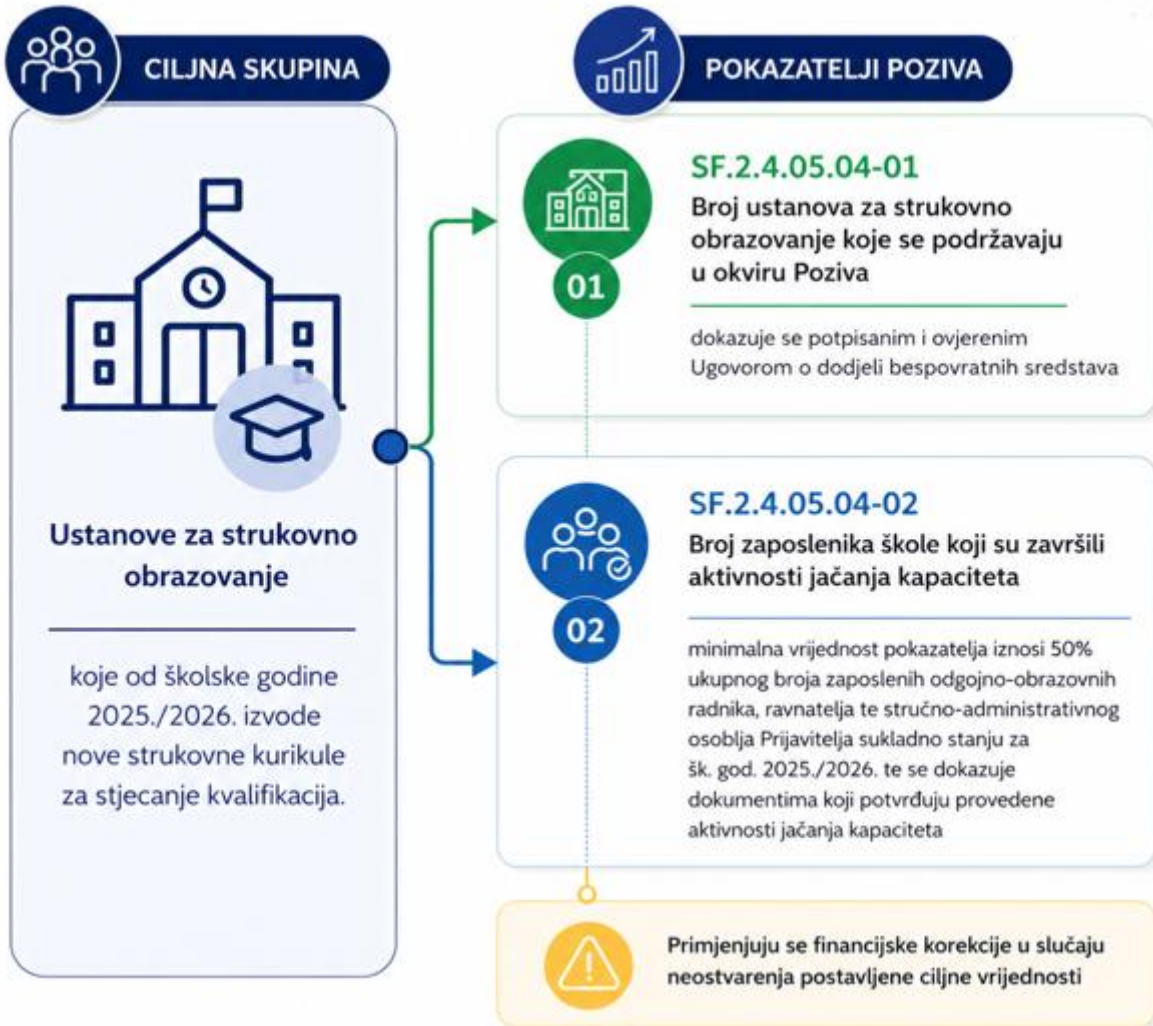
CILJNA SKUPINA

Ustanove za strukovno obrazovanje

koje od školske godine 2025./2026. izvode nove strukovne kurikule za stjecanje kvalifikacija.

POKAZATELJI POZIVA

01

SF.2.4.05.04-01

Broj ustanova za strukovno obrazovanje koje se podržavaju u okviru Poziva

dokazuje se potpisanim i ovjerenim Ugovorom o dodjeli bespovratnih sredstava

02

SF.2.4.05.04-02

Broj zaposlenika škole koji su završili aktivnosti jačanja kapaciteta

minimalna vrijednost pokazatelja iznosi 50% ukupnog broja zaposlenih odgojno-obrazovnih radnika, ravnatelja te stručno-administrativnog osoblja Prijavitelja sukladno stanju za šk. god. 2025./2026. te se dokazuje dokumentima koji potvrđuju provedene aktivnosti jačanja kapaciteta

Primjenjuju se financijske korekcije u slučaju neostvarenja postavljene ciljne vrijednosti